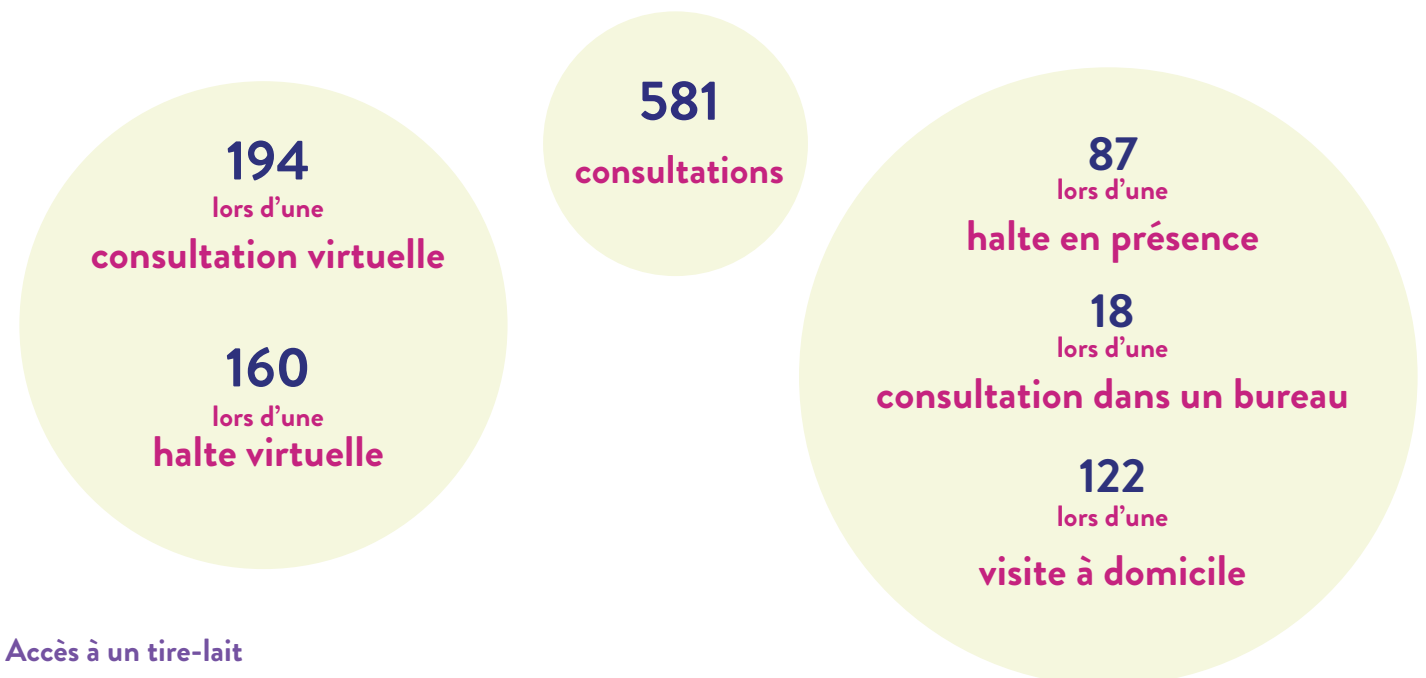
581
consultations

194
lors d’une
consultation virtuelle

160
lors d’une
halte virtuelle

87
lors d’une
halte en présence

18
lors d’une
consultation dans un bureau

122
lors d’une
visite à domicile

Accès à un tire-lait